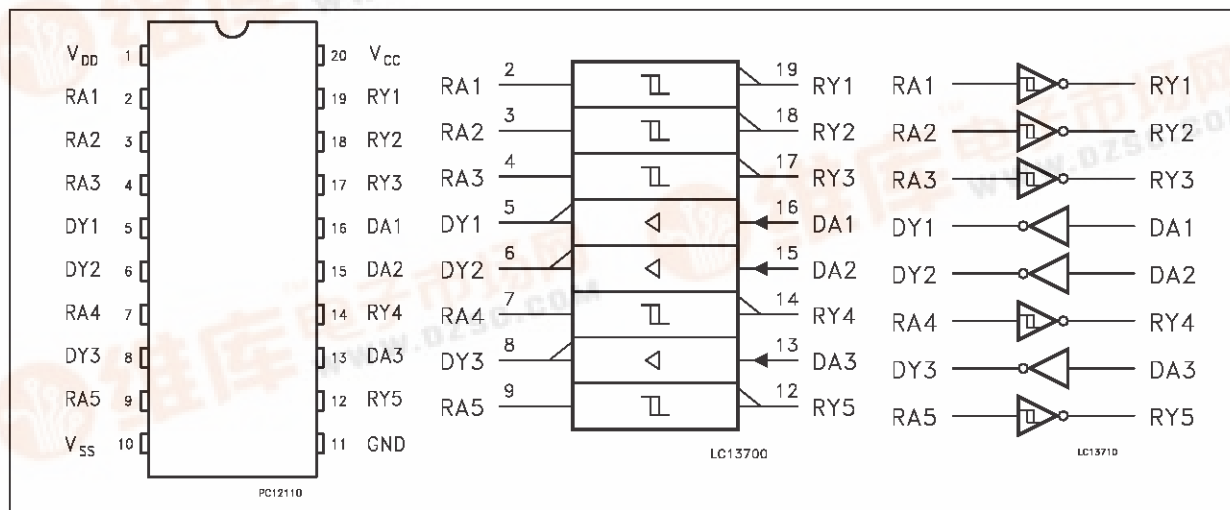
$V_{DD}$ 1
RA1 2
RA2 3
RA3 4
DY1 5
DY2 6
RA4 7
DY3 8
RA5 9
$V_{SS}$ 10
20 $V_{CC}$
19 RY1
18 RY2
17 RY3
16 DA1
15 DA2
14 RY4
13 DA3
12 RY5
11 GND
PC12110

RA1 2
RA2 3
RA3 4
DY1 5
DY2 6
RA4 7
DY3 8
RA5 9
19 RY1
18 RY2
17 RY3
16 DA1
15 DA2
14 RY4
13 DA3
12 RY5
LC13700

RA1 RY1
RA2 RY2
RA3 RY3
DY1 DA1
DY2 DA2
RA4 RY4
DY3 DA3
RA5 RY5
LC13710